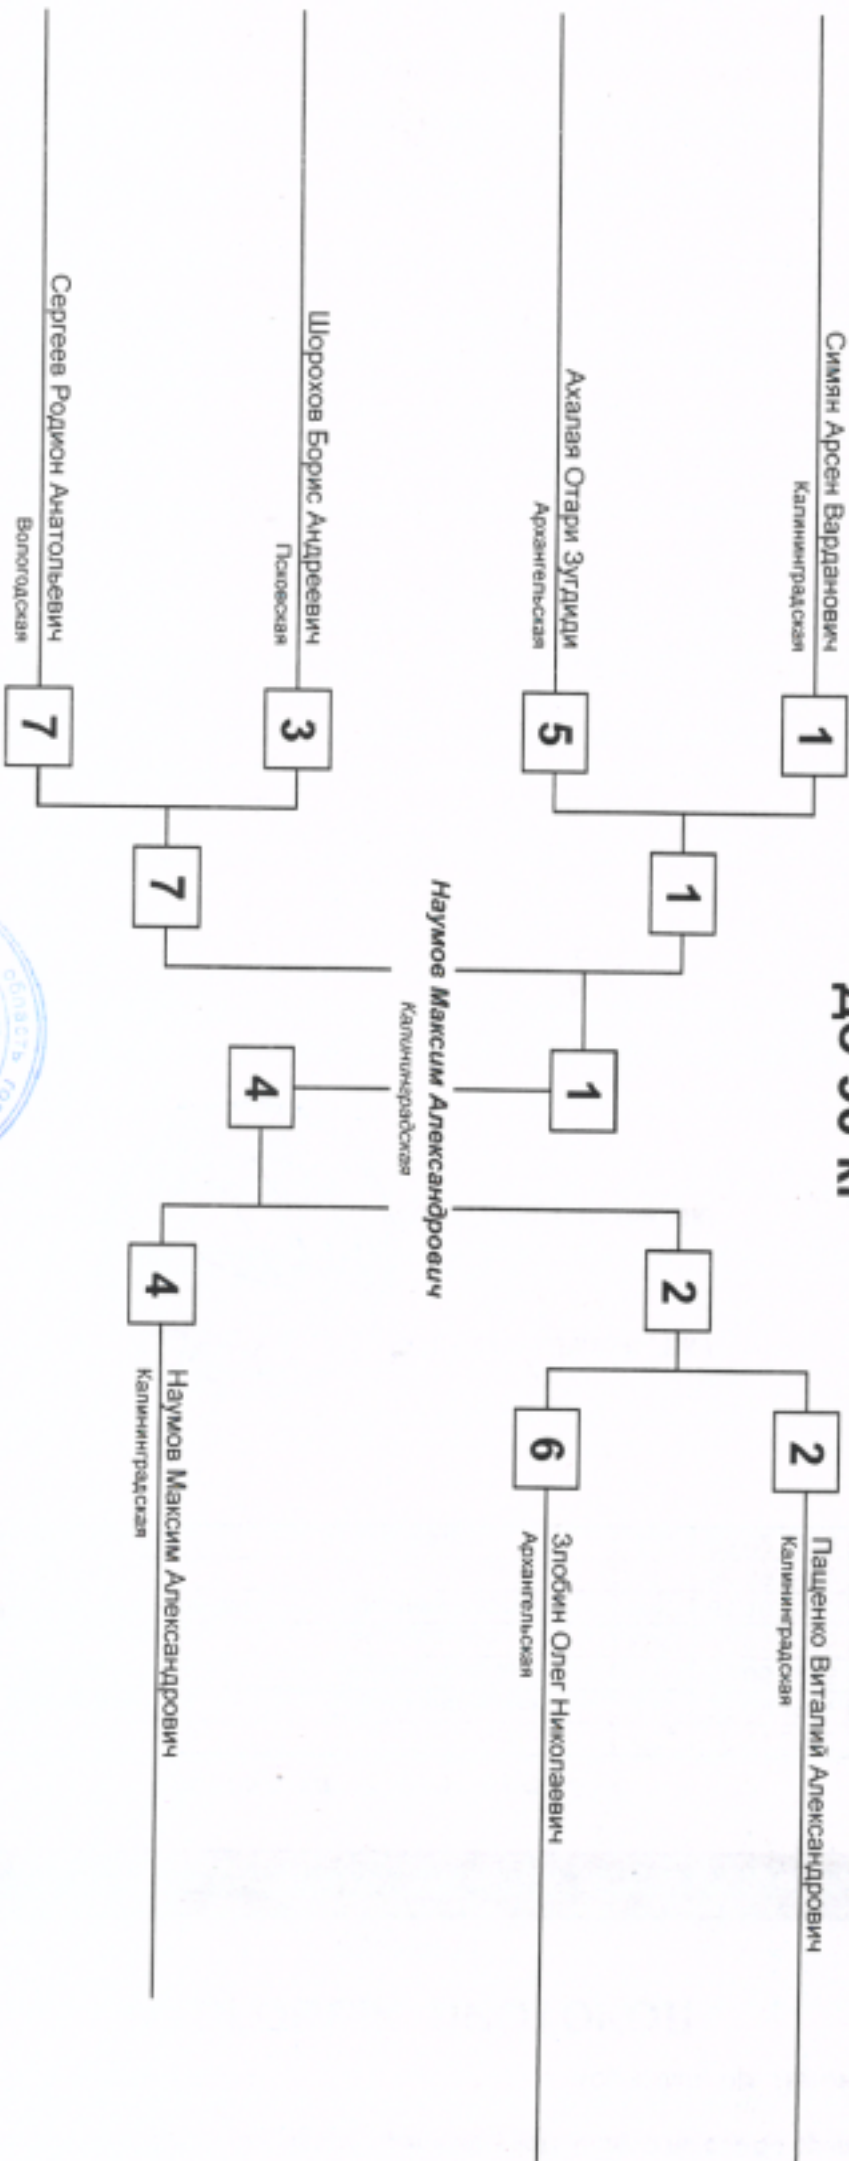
До 50 кг

Симян Арсен Варданович
Калининградская
1

Ахалая Отари Зугдиди
Архангельская
5

1

Шорохов Борис Андреевич
Псковская
3

Сергеев Родион Анатольевич
Вологодская
7

7

1

Наумов Максим Александрович
Калининградская

4

Пащенко Виталий Александрович
Калининградская
2

Злобин Олег Николаевич
Архангельская
6

2

Наумов Максим Александрович
Калининградская
4

область